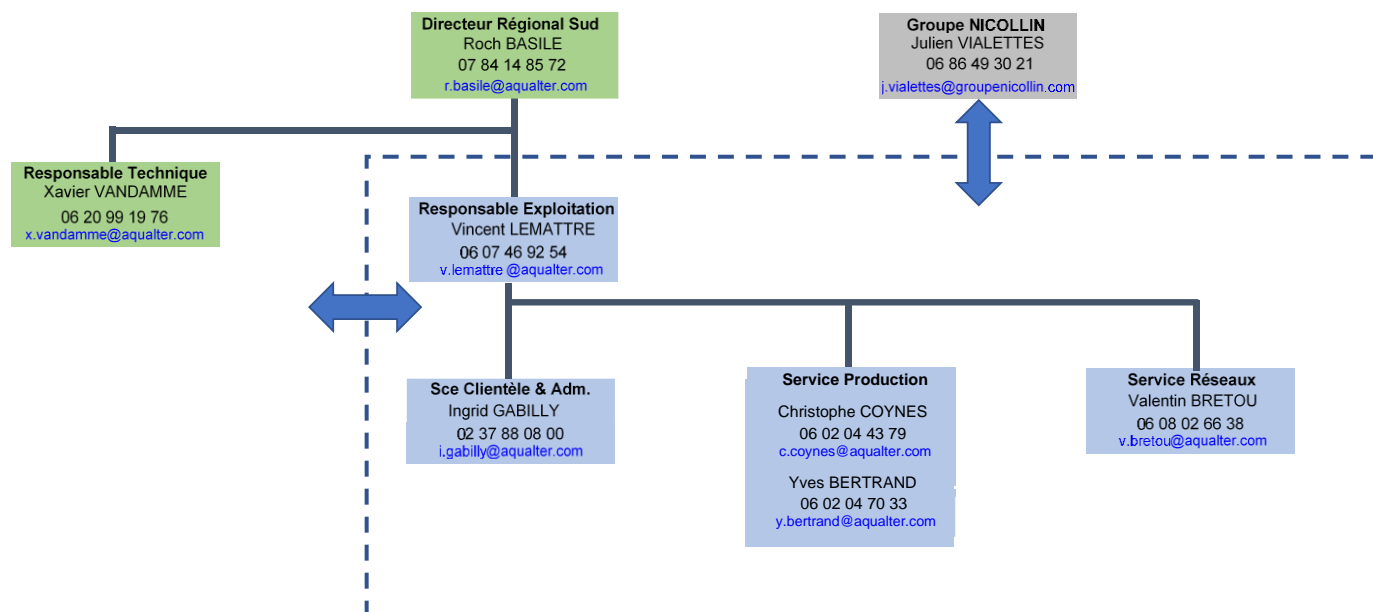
Directeur Régional Sud
Roch BASILE
07 84 14 85 72
r.basile@aqualter.com

Groupe NICOLLIN
Julien VIALETTES
06 86 49 30 21
j.vialettes@groupenicollin.com

Responsable Technique
Xavier VANDAMME
06 20 99 19 76
x.vandamme@aqualter.com

Responsable Exploitation
Vincent LEMATTRE
06 07 46 92 54
v.lemattre @aqualter.com

Sce Clientèle & Adm.
Ingrid GABILLY
02 37 88 08 00
i.gabilly@aqualter.com

Service Production
Christophe COYNES
06 02 04 43 79
c.coynes@aqualter.com
Yves BERTRAND
06 02 04 70 33
y.bertrand@aqualter.com

Service Réseaux
Valentin BRETOU
06 08 02 66 38
v.bretou@aqualter.com